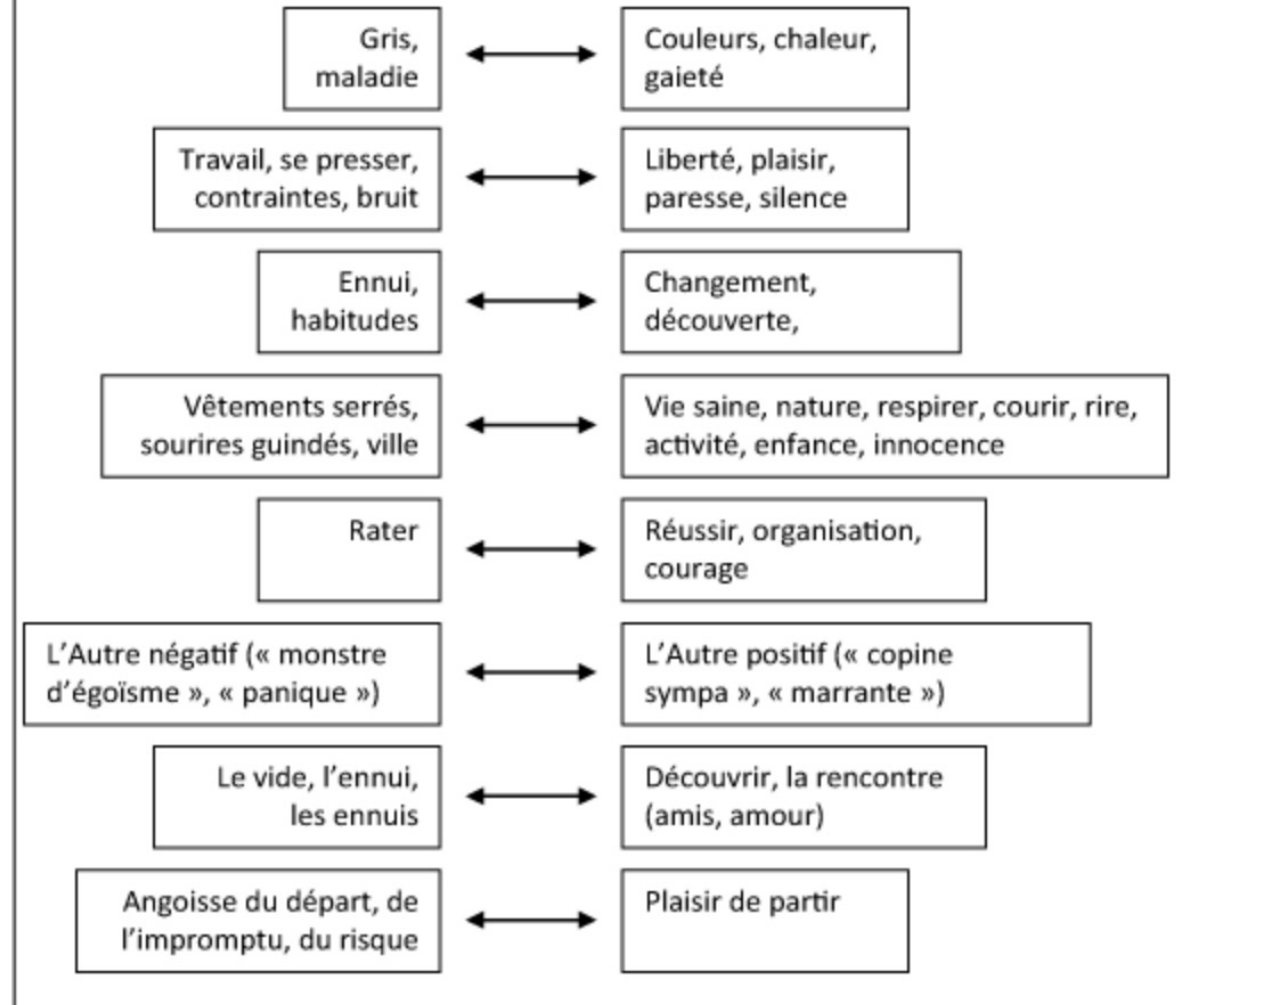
Gris, maladie

Couleurs, chaleur, gaieté

Travail, se presser, contraintes, bruit

Liberté, plaisir, paresse, silence

Ennui, habitudes

Changement, découverte,

Vêtements serrés, sourires guindés, ville

Vie saine, nature, respirer, courir, rire, activité, enfance, innocence

Rater

Réussir, organisation, courage

L'Autre négatif (« monstre d'égoïsme », « panique »)

L'Autre positif (« copine sympa », « marrante »)

Le vide, l'ennui, les ennuis

Découvrir, la rencontre (amis, amour)

Angoisse du départ, de l'impromptu, du risque

Plaisir de partir